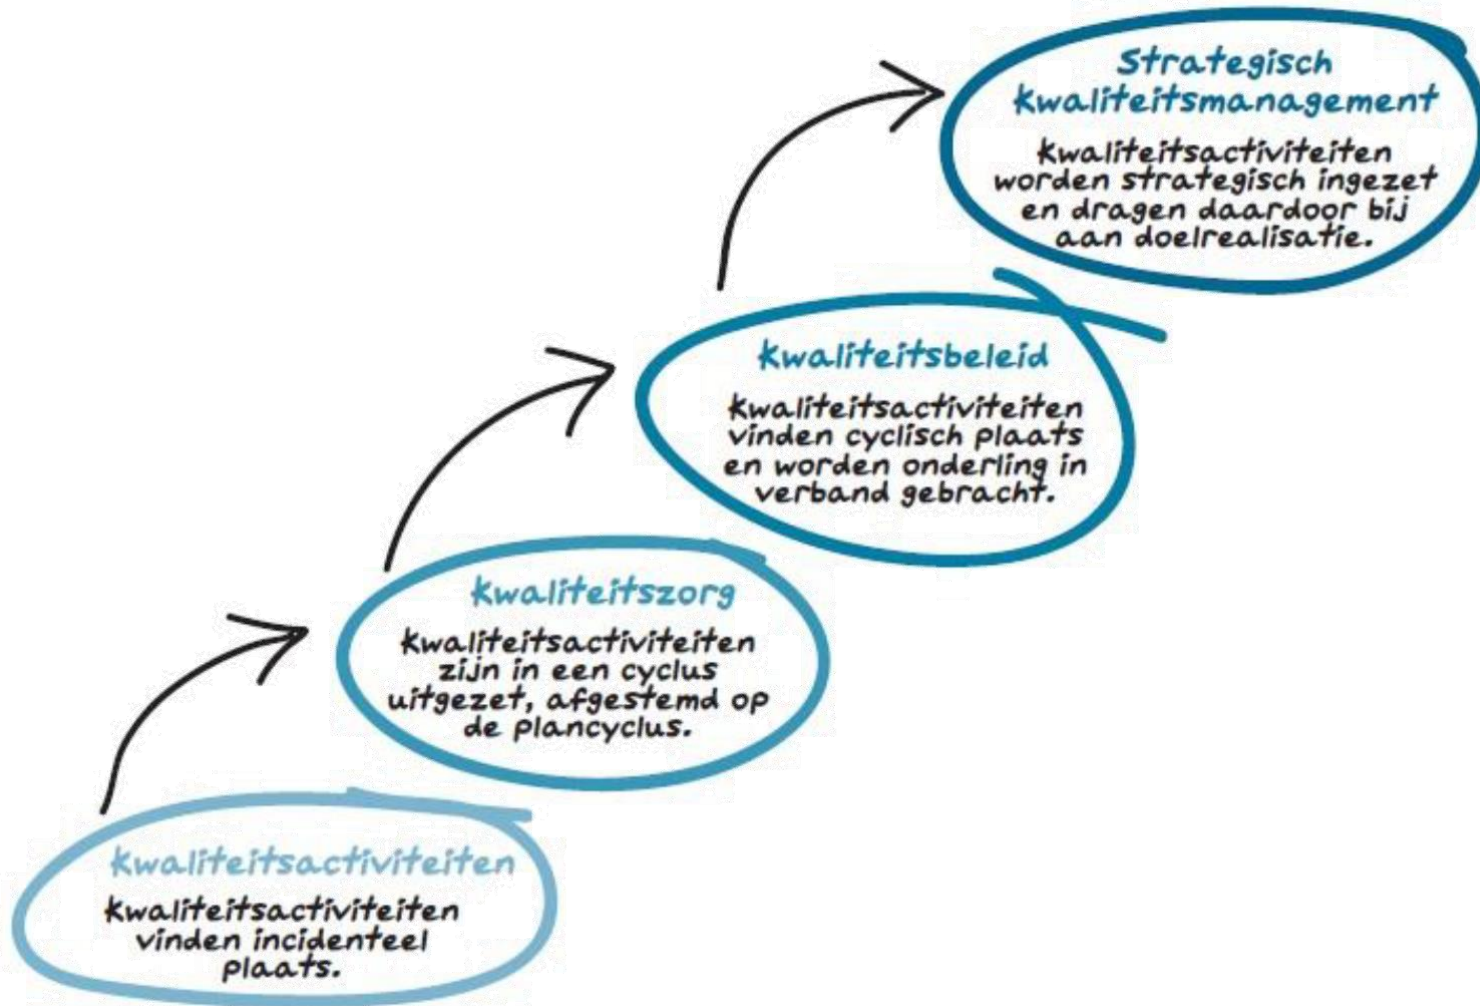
Strategisch kwaliteitsmanagement

Kwaliteitsactiviteiten worden strategisch ingezet en dragen daardoor bij aan doelrealisatie.

Kwaliteitsbeleid

Kwaliteitsactiviteiten vinden cyclisch plaats en worden onderling in verband gebracht.

Kwaliteitszorg

Kwaliteitsactiviteiten zijn in een cyclus uitgezet, afgestemd op de plancyclus.

Kwaliteitsactiviteiten

Kwaliteitsactiviteiten vinden incidenteel plaats.